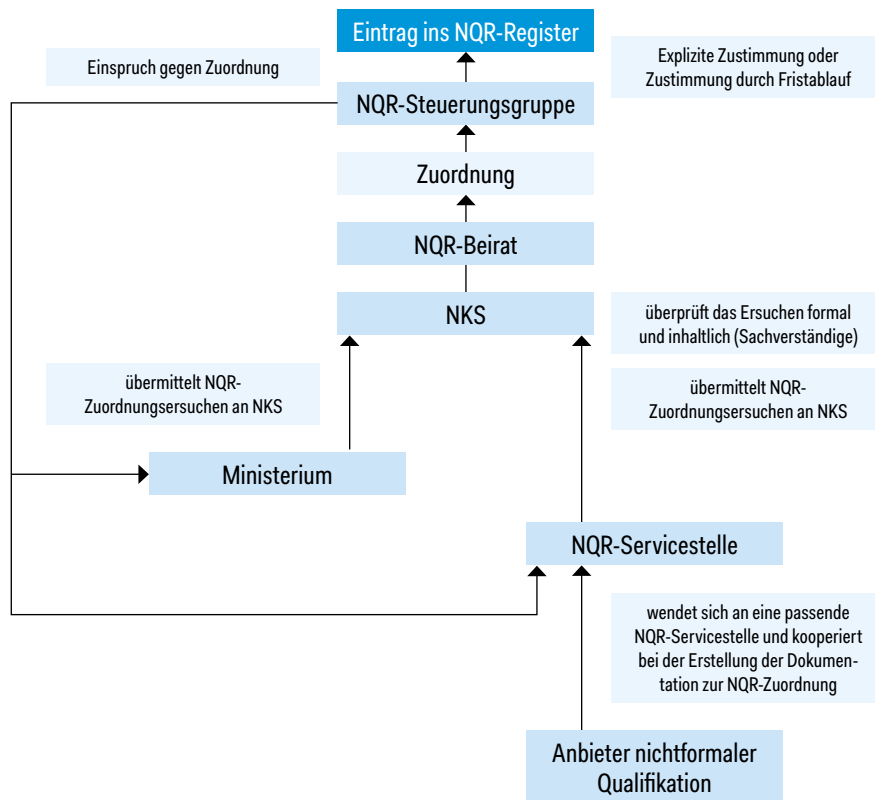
Eintrag ins NQR-Register

Einspruch gegen Zuordnung

Explizite Zustimmung oder Zustimmung durch Fristablauf

NQR-Steuerungsgruppe

Zuordnung

NQR-Beirat

NKS

überprüft das Ersuchen formal und inhaltlich (Sachverständige)

übermittelt NQR-Zuordnungsersuchen an NKS

übermittelt NQR-Zuordnungsersuchen an NKS

Ministerium

NQR-Servicestelle

wendet sich an eine passende NQR-Servicestelle und kooperiert bei der Erstellung der Dokumentation zur NQR-Zuordnung

Anbieter nichtformaler Qualifikation